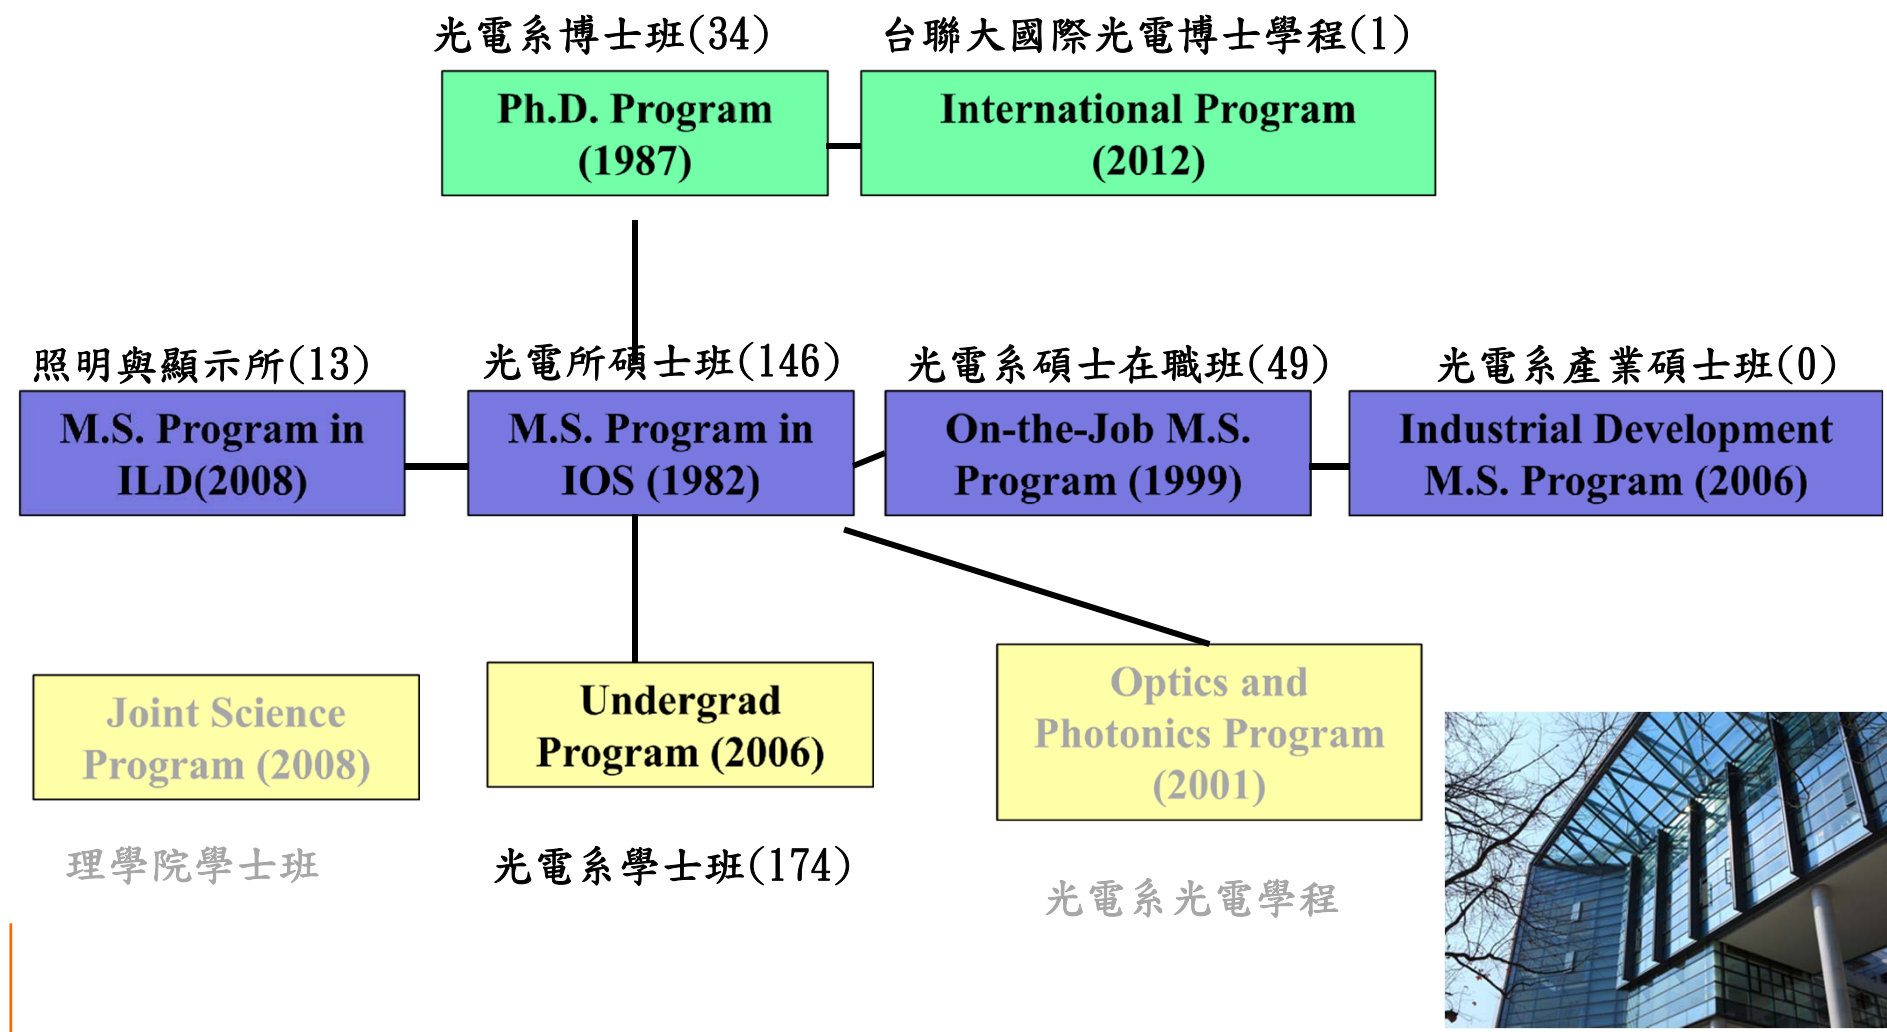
光電系博士班(34)

Ph.D. Program (1987)

台聯大國際光電博士學程(1)

International Program (2012)

照明與顯示所(13)

M.S. Program in ILD(2008)

光電所碩士班(146)

M.S. Program in IOS (1982)

光電系碩士在職班(49)

On-the-Job M.S. Program (1999)

光電系產業碩士班(0)

Industrial Development M.S. Program (2006)

Joint Science Program (2008)

理學院學士班

Undergrad Program (2006)

光電系學士班(174)

Optics and Photonics Program (2001)

光電系光電學程